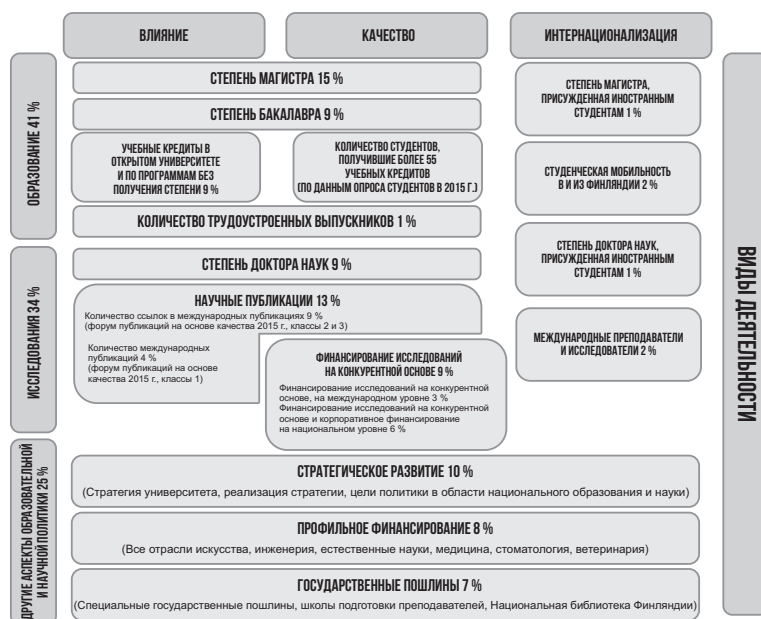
ВЛИЯНИЕ

КАЧЕСТВО

ИНТЕРНАЦИОНАЛИЗАЦИЯ

ОБРАЗОВАНИЕ 41 %

СТЕПЕНЬ МАГИСТРА 15 %

СТЕПЕНЬ БАКАЛАВРА 9 %

УЧЕБНЫЕ КРЕДИТЫ В ОТКРЫТОМ УНИВЕРСИТЕТЕ И ПО ПРОГРАММАМ БЕЗ ПОЛУЧЕНИЯ СТЕПЕНИ 9 %

КОЛИЧЕСТВО СТУДЕНТОВ, ПОЛУЧИВШИЕ БОЛЕЕ 55 УЧЕБНЫХ КРЕДИТОВ (ПО ДАННЫМ ОПРОСА СТУДЕНТОВ В 2015 Г.)

КОЛИЧЕСТВО ТРУДОУСТРОЕННЫХ ВЫПУСКНИКОВ 1 %

СТЕПЕНЬ МАГИСТРА, ПРИСУЖДЕННАЯ ИНОСТРАННЫМ СТУДЕНТАМ 1 %

СТУДЕНЧЕСКАЯ МОБИЛЬНОСТЬ В И ИЗ ФИНЛЯНДИИ 2 %

ИССЛЕДОВАНИЯ 34 %

СТЕПЕНЬ ДОКТОРА НАУК 9 %

НАУЧНЫЕ ПУБЛИКАЦИИ 13 %
Количество ссылок в международных публикациях 9 % (форум публикаций на основе качества 2015 г., классы 2 и 3)

Количество международных публикаций 4 % (форум публикаций на основе качества 2015 г., классы 1)

ФИНАНСИРОВАНИЕ ИССЛЕДОВАНИЙ НА КОНКУРЕНТНОЙ ОСНОВЕ 9 %
Финансирование исследований на конкурентной основе, на международном уровне 3 %
Финансирование исследований на конкурентной основе и корпоративное финансирование на национальном уровне 6 %

СТЕПЕНЬ ДОКТОРА НАУК, ПРИСУЖДЕННАЯ ИНОСТРАННЫМ СТУДЕНТАМ 1 %

МЕЖДУНАРОДНЫЕ ПРЕПОДАВАТЕЛИ И ИССЛЕДОВАТЕЛИ 2 %

ВИДЫ ДЕЯТЕЛЬНОСТИ

ДРУГИЕ АСПЕКТЫ ОБРАЗОВАТЕЛЬНОЙ И НАУЧНОЙ ПОЛИТИКИ 25 %

СТРАТЕГИЧЕСКОЕ РАЗВИТИЕ 10 %
(Стратегия университета, реализация стратегии, цели политики в области национального образования и науки)

ПРОФИЛЬНОЕ ФИНАНСИРОВАНИЕ 8 %
(Все отрасли искусства, инженерия, естественные науки, медицина, стоматология, ветеринария)

ГОСУДАРСТВЕННЫЕ ПОШЛИНЫ 7 %
(Специальные государственные пошлины, школы подготовки преподавателей, Национальная библиотека Финляндии)